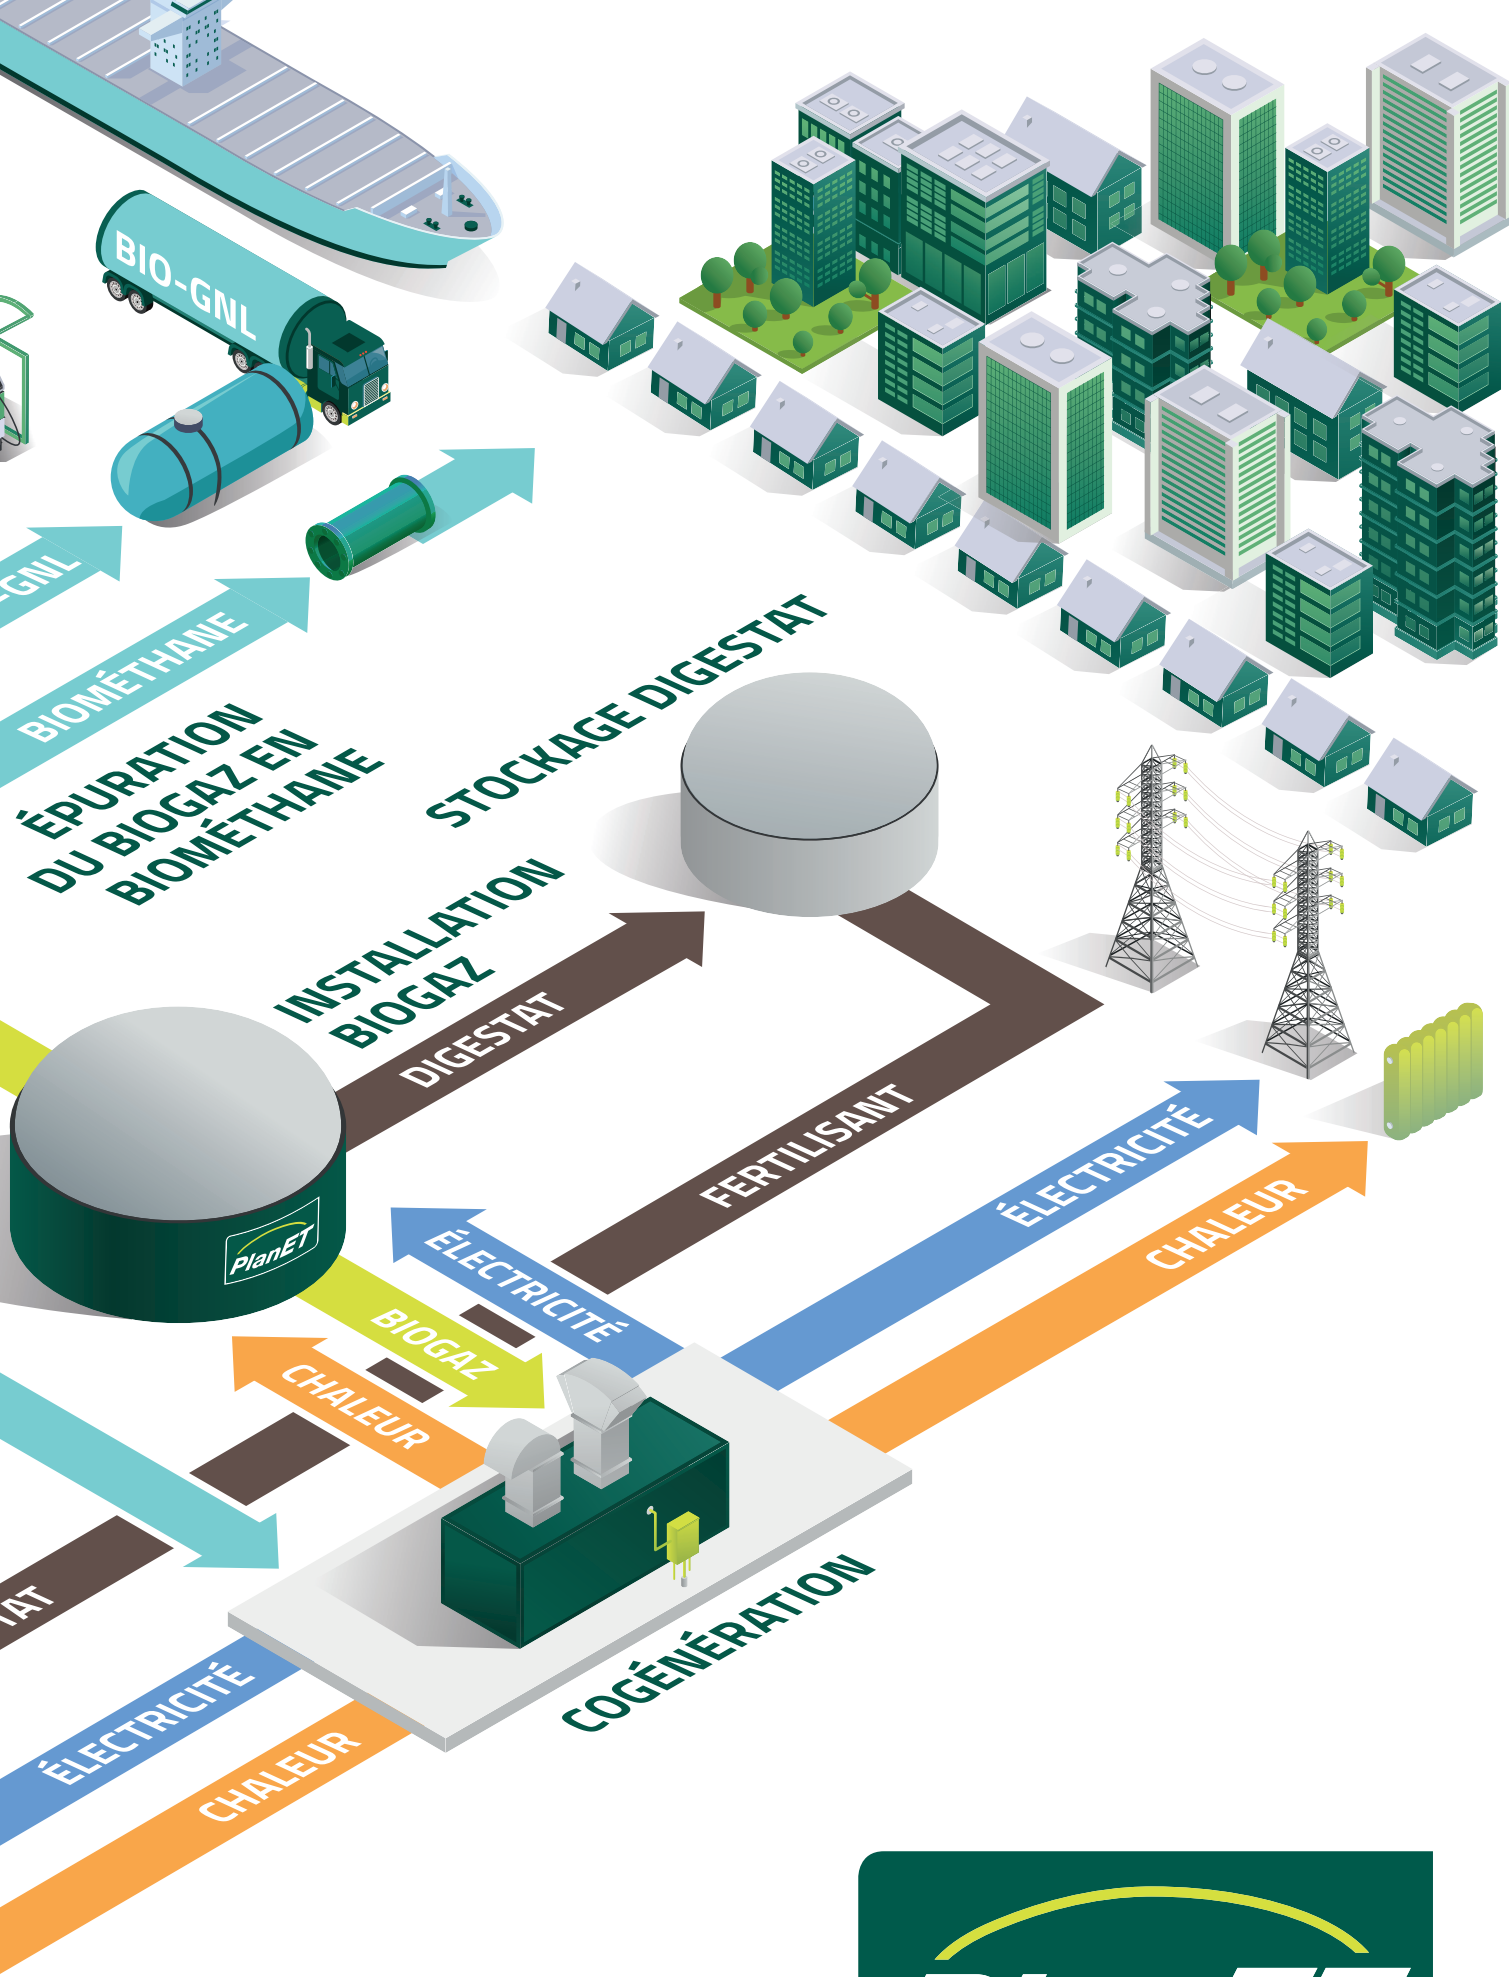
BIO-GNL

GNL

BIOMÉTHANE

ÉPURATION DU BIOGAZ EN BIOMÉTHANE

STOCKAGE DIGESTAT

INSTALLATION BIOGAZ

DIGESTAT

PlanET

FERTILISANT

ÉLECTRICITÉ

BIOGAZ

CHALEUR

ÉLECTRICITÉ

CHALEUR

AT

COGÉNÉRATION

ÉLECTRICITÉ

CHALEUR